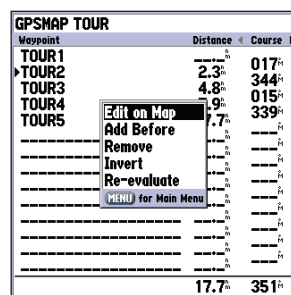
GPSMAP TOUR

| Waypoint | Distance | Course |
|---|---|---|
| TOUR1 | ---.-mi | ---° |
| TOUR2 | 2.3mi | 017° |
| TOUR3 | 4.8mi | 344° |
| TOUR4 | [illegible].9mi | 015° |
| TOUR5 | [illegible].7mi | 339° |
| | 17.7mi | 351° |

Edit on Map
Add Before
Remove
Invert
Re-evaluate
MENU for Main Menu